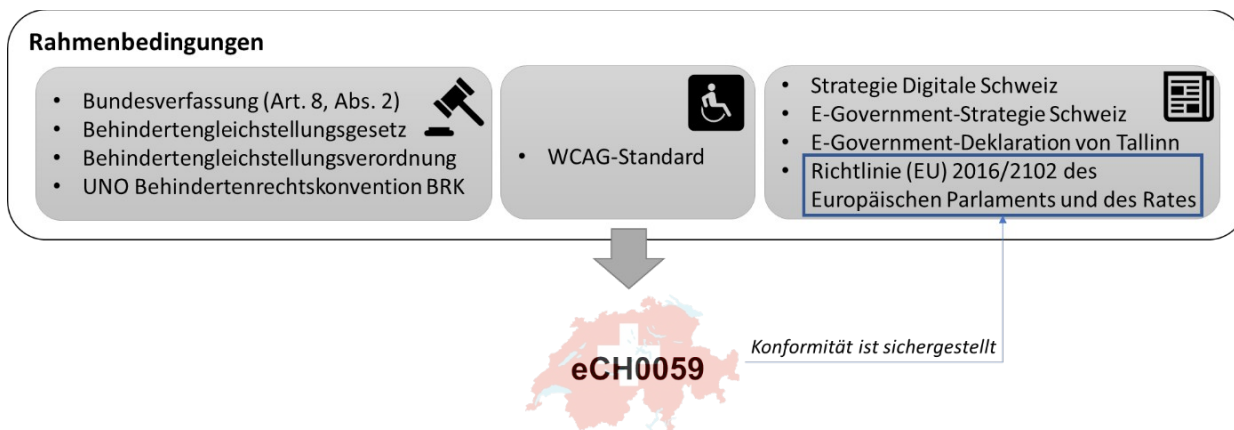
Rahmenbedingungen

- Bundesverfassung (Art. 8, Abs. 2)
- Behindertengleichstellungsgesetz
- Behindertengleichstellungsverordnung
- UNO Behindertenrechtskonvention BRK

- WCAG-Standard

- Strategie Digitale Schweiz
- E-Government-Strategie Schweiz
- E-Government-Deklaration von Tallinn
- Richtlinie (EU) 2016/2102 des Europäischen Parlaments und des Rates

eCH0059

Konformität ist sichergestellt